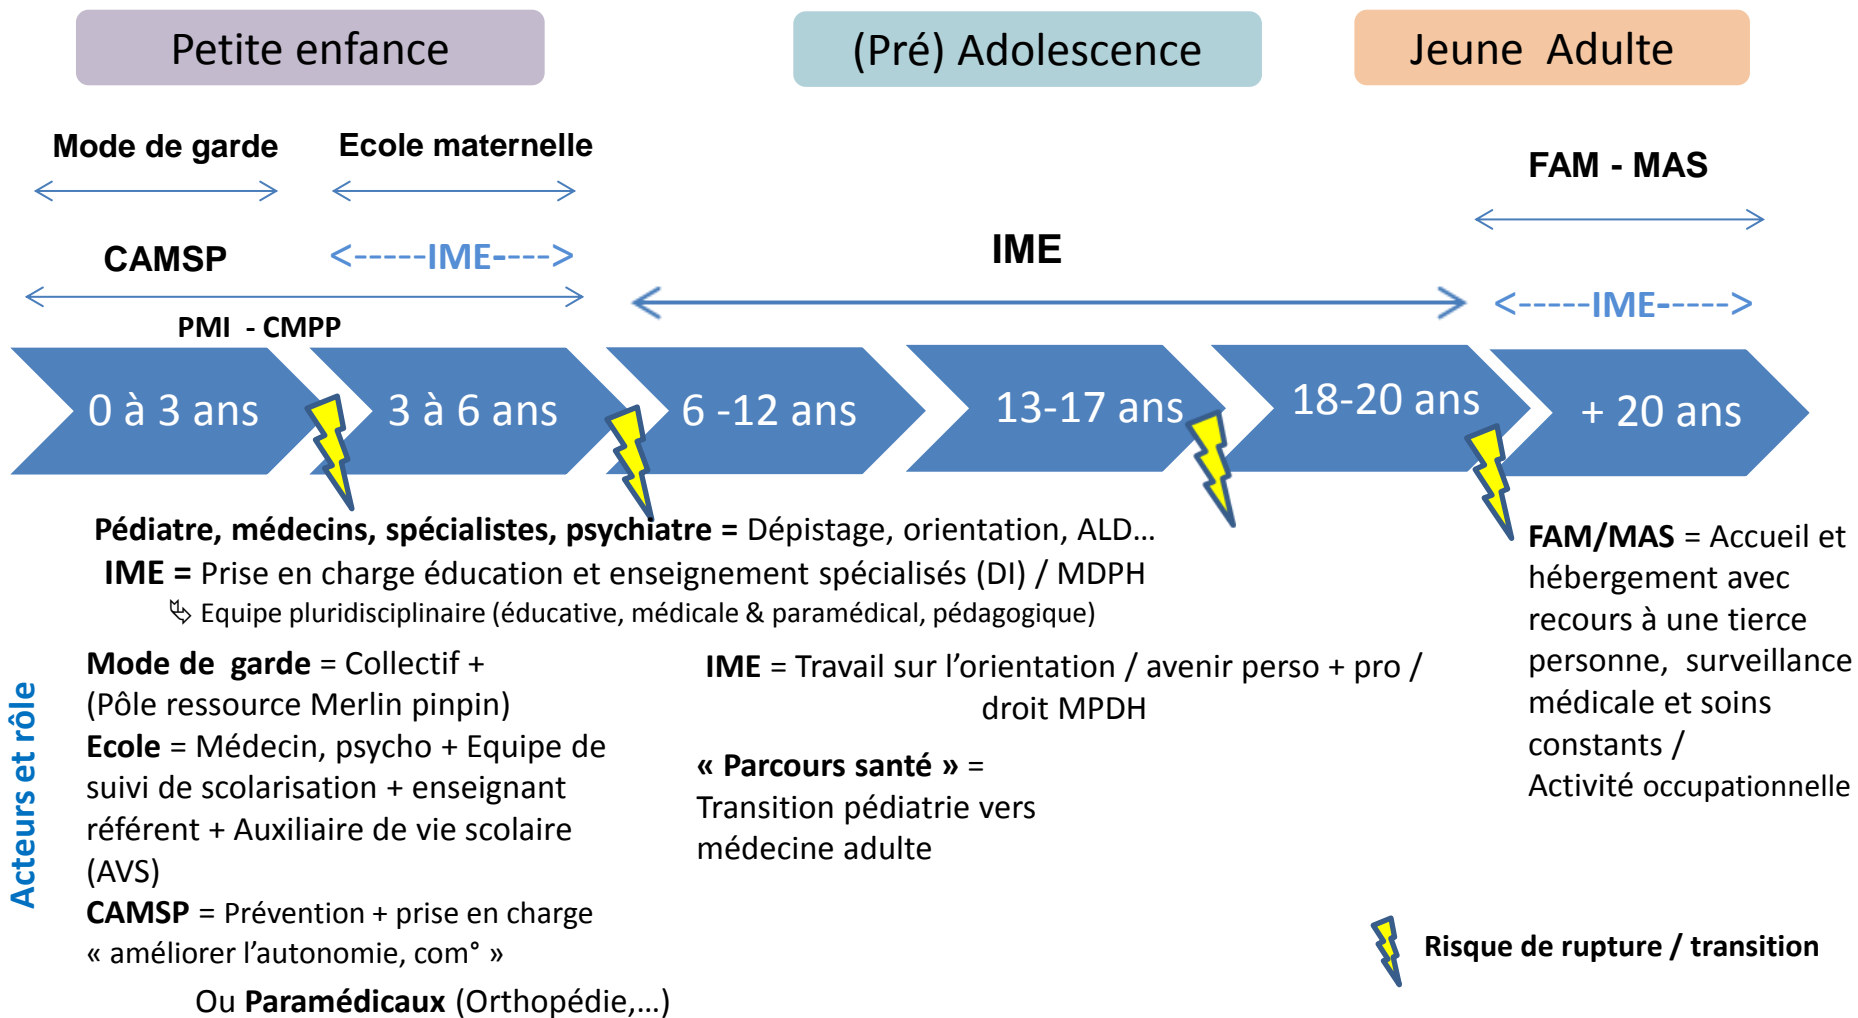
Petite enfance

(Pré) Adolescence

Jeune Adulte

Mode de garde

Ecole maternelle

FAM - MAS

CAMSP

<-----IME---->

IME

<-----IME----->

PMI - CMPP

0 à 3 ans

3 à 6 ans

6 -12 ans

13-17 ans

18-20 ans

+ 20 ans

**Pédiatre, médecins, spécialistes, psychiatre =** Dépistage, orientation, ALD…

**IME =** Prise en charge éducation et enseignement spécialisés (DI) / MDPH

↳ Equipe pluridisciplinaire (éducative, médicale & paramédical, pédagogique)

**FAM/MAS** = Accueil et hébergement avec recours à une tierce personne, surveillance médicale et soins constants / Activité occupationnelle

Acteurs et rôle

**Mode de garde** = Collectif + (Pôle ressource Merlin pinpin)

**Ecole** = Médecin, psycho + Equipe de suivi de scolarisation + enseignant référent + Auxiliaire de vie scolaire (AVS)

**CAMSP** = Prévention + prise en charge « améliorer l'autonomie, com° »

Ou **Paramédicaux** (Orthopédie,…)

**IME** = Travail sur l'orientation / avenir perso + pro / droit MPDH

**« Parcours santé »** = Transition pédiatrie vers médecine adulte

**Risque de rupture / transition**